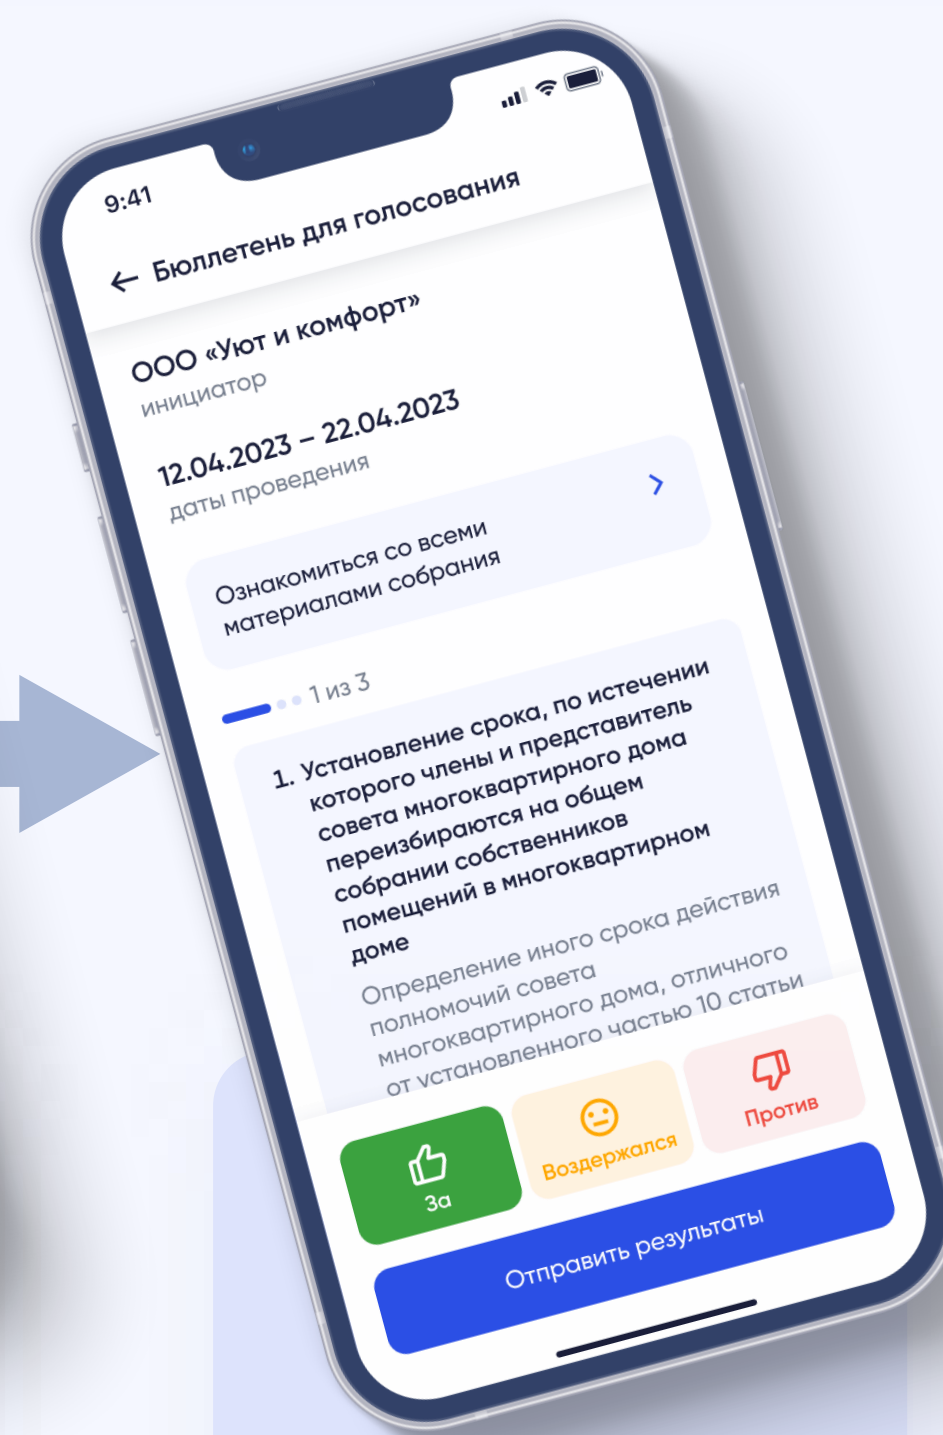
9:41

← Бюллетень для голосования

ООО «Уют и комфорт»
инициатор

12.04.2023 – 22.04.2023
даты проведения

Ознакомиться со всеми материалами собрания >

1 из 3

1. Установление срока, по истечении которого члены и представитель совета многоквартирного дома переизбираются на общем собрании собственников помещений в многоквартирном доме

Определение иного срока действия полномочий совета многоквартирного дома, отличного от установленного частью 10 статьи

За

Воздержался

Против

Отправить результаты